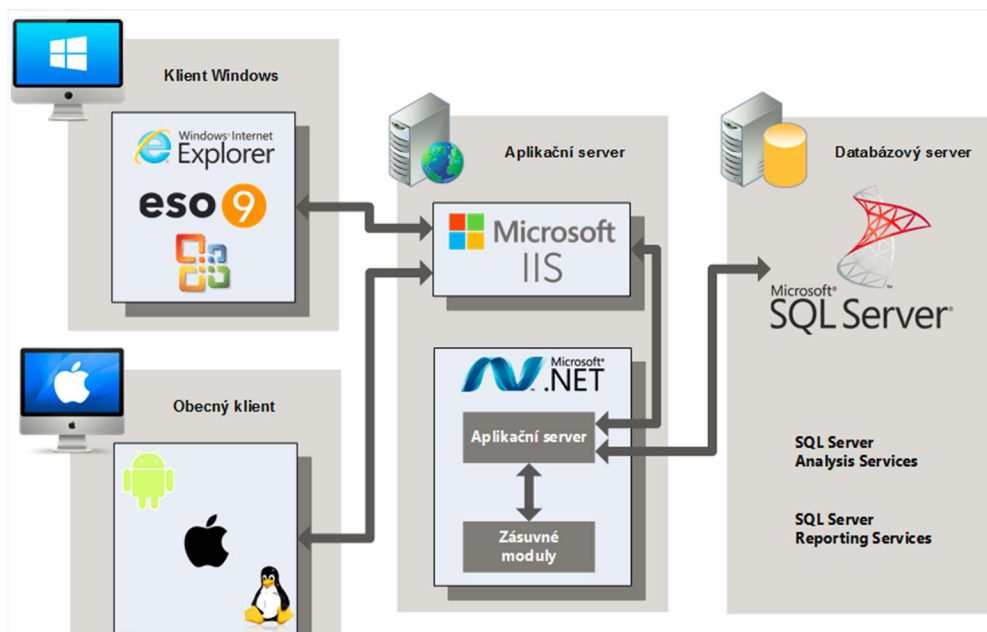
Klient Windows

Windows Internet Explorer

eso9

Aplikační server

Microsoft IIS

Databázový server

Microsoft SQL Server

Obecný klient

Microsoft .NET

Aplikační server

Zásuvné moduly

SQL Server Analysis Services

SQL Server Reporting Services